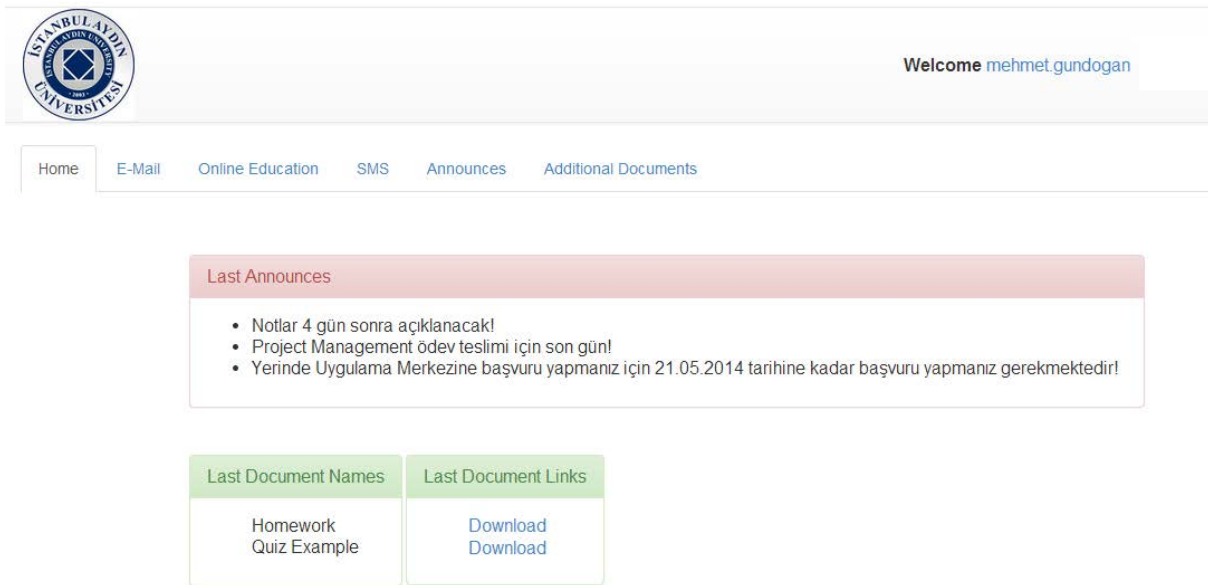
İSTANBUL AYDIN ÜNİVERSİTESİ
İSTANBUL AYDIN UNIVERSITY
2003

Welcome mehmet.gundogan

Home E-Mail Online Education SMS Announces Additional Documents

Last Announces

- Notlar 4 gün sonra açıklanacak!
- Project Management ödev teslimi için son gün!
- Yerinde Uygulama Merkezine başvuru yapmanız için 21.05.2014 tarihine kadar başvuru yapmanız gerekmektedir!

| Last Document Names | Last Document Links |
|---|---|
| Homework | Download |
| Quiz Example | Download |